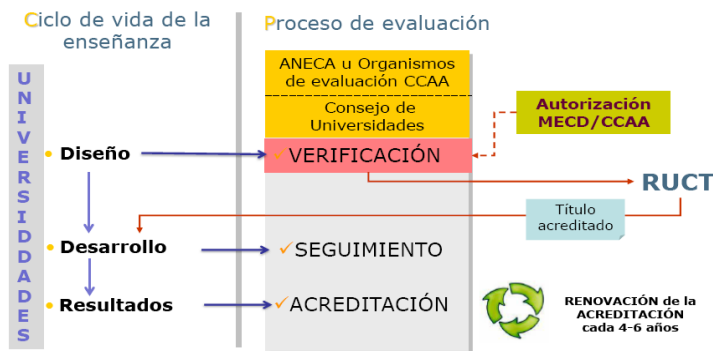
Ciclo de vida de la enseñanza

Proceso de evaluación

UNIVERSIDADES

Diseño

Desarrollo

Resultados

ANECA u Organismos de evaluación CCAA

Consejo de Universidades

Autorización MECD/CCAA

VERIFICACIÓN

RUCT

Título acreditado

SEGUIMIENTO

ACREDITACIÓN

RENOVACIÓN de la ACREDITACIÓN cada 4-6 años